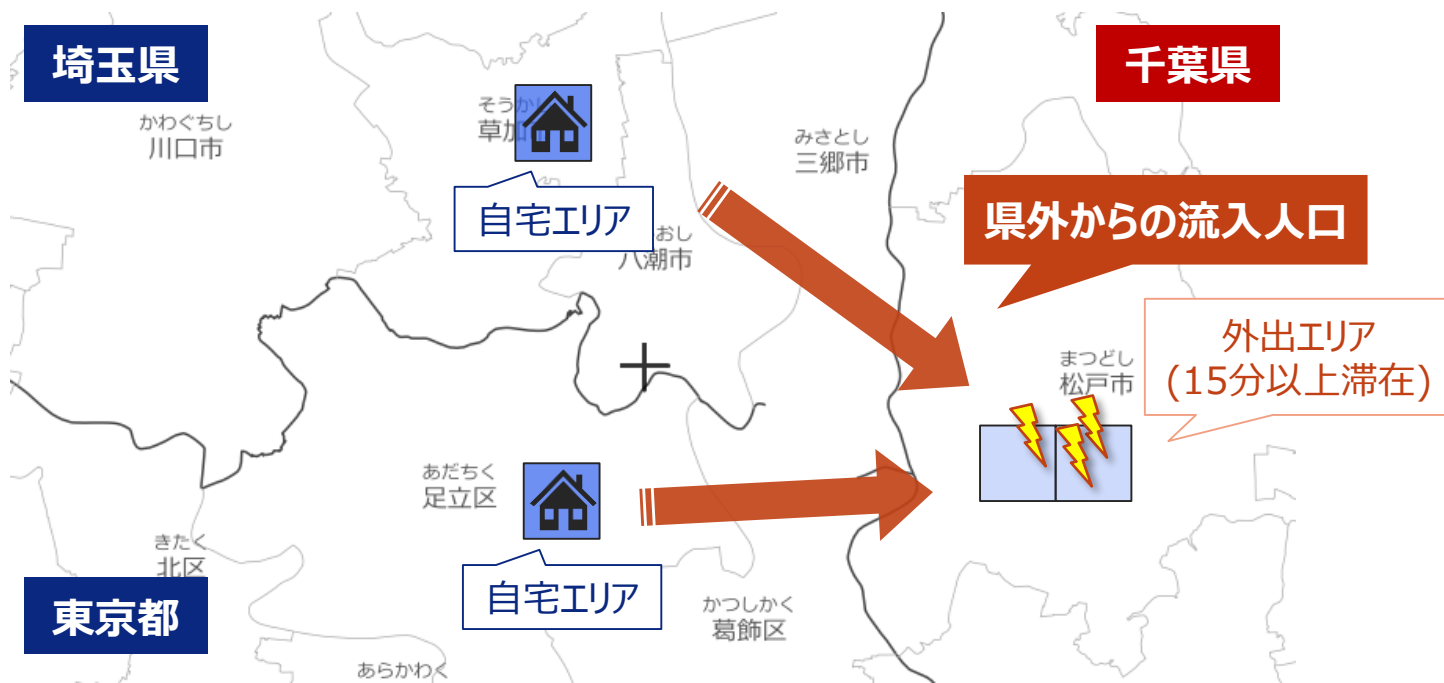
埼玉県

千葉県

かわぐちし
川口市

そうか
草加

みさとし
三郷市

自宅エリア

県外からの流入人口

おし
八潮市

外出エリア
(15分以上滞在)

まつどし
松戸市

あだちく
足立区

きたく
北区

自宅エリア

東京都

かつしかく
葛飾区

あらかわく